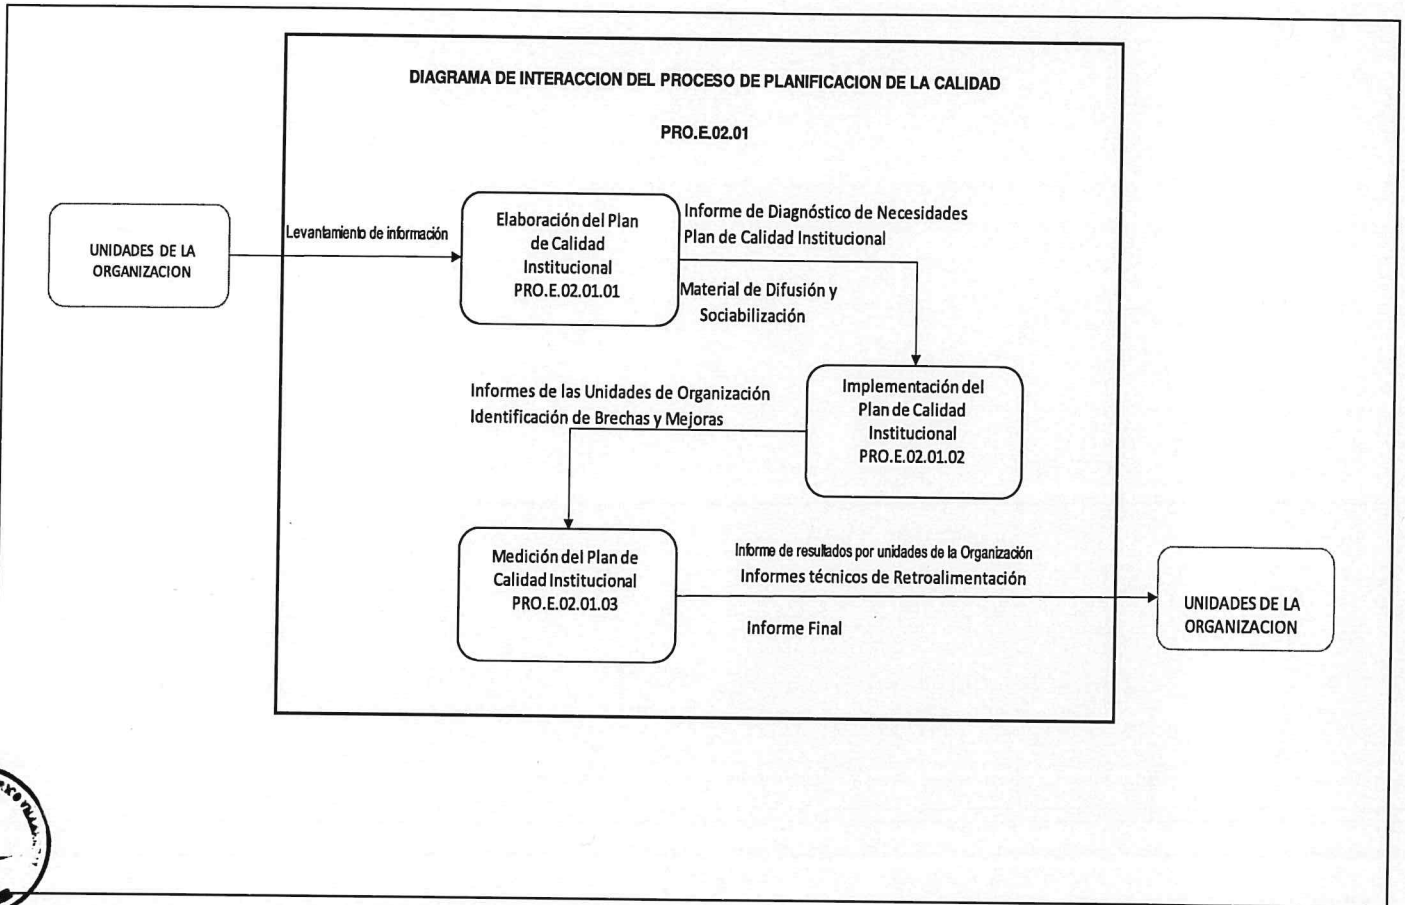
DIAGRAMA DE INTERACCION DEL PROCESO DE PLANIFICACION DE LA CALIDAD

PRO.E.02.01

UNIDADES DE LA ORGANIZACION

Levantamiento de información

Elaboración del Plan de Calidad Institucional PRO.E.02.01.01

Informe de Diagnóstico de Necesidades
Plan de Calidad Institucional

Material de Difusión y Sociabilización

Informes de las Unidades de Organización
Identificación de Brechas y Mejoras

Implementación del Plan de Calidad Institucional PRO.E.02.01.02

Medición del Plan de Calidad Institucional PRO.E.02.01.03

Informe de resultados por unidades de la Organización
Informes técnicos de Retroalimentación

Informe Final

UNIDADES DE LA ORGANIZACION